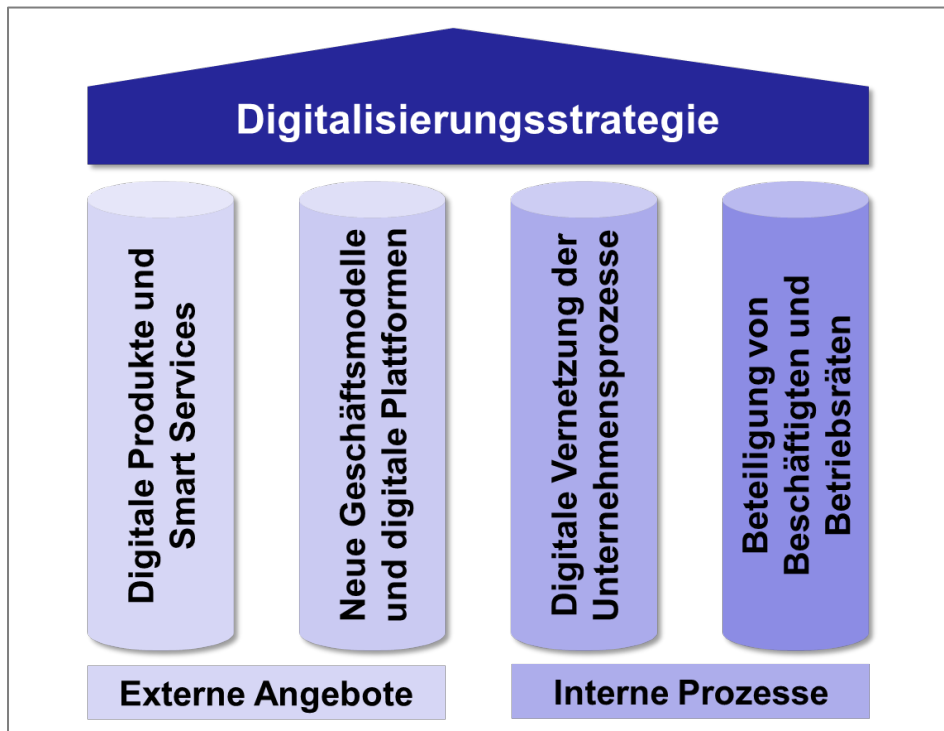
Digitalisierungsstrategie

Digitale Produkte und Smart Services

Neue Geschäftsmodelle und digitale Plattformen

Digitale Vernetzung der Unternehmensprozesse

Beteiligung von Beschäftigten und Betriebsräten

Externe Angebote

Interne Prozesse